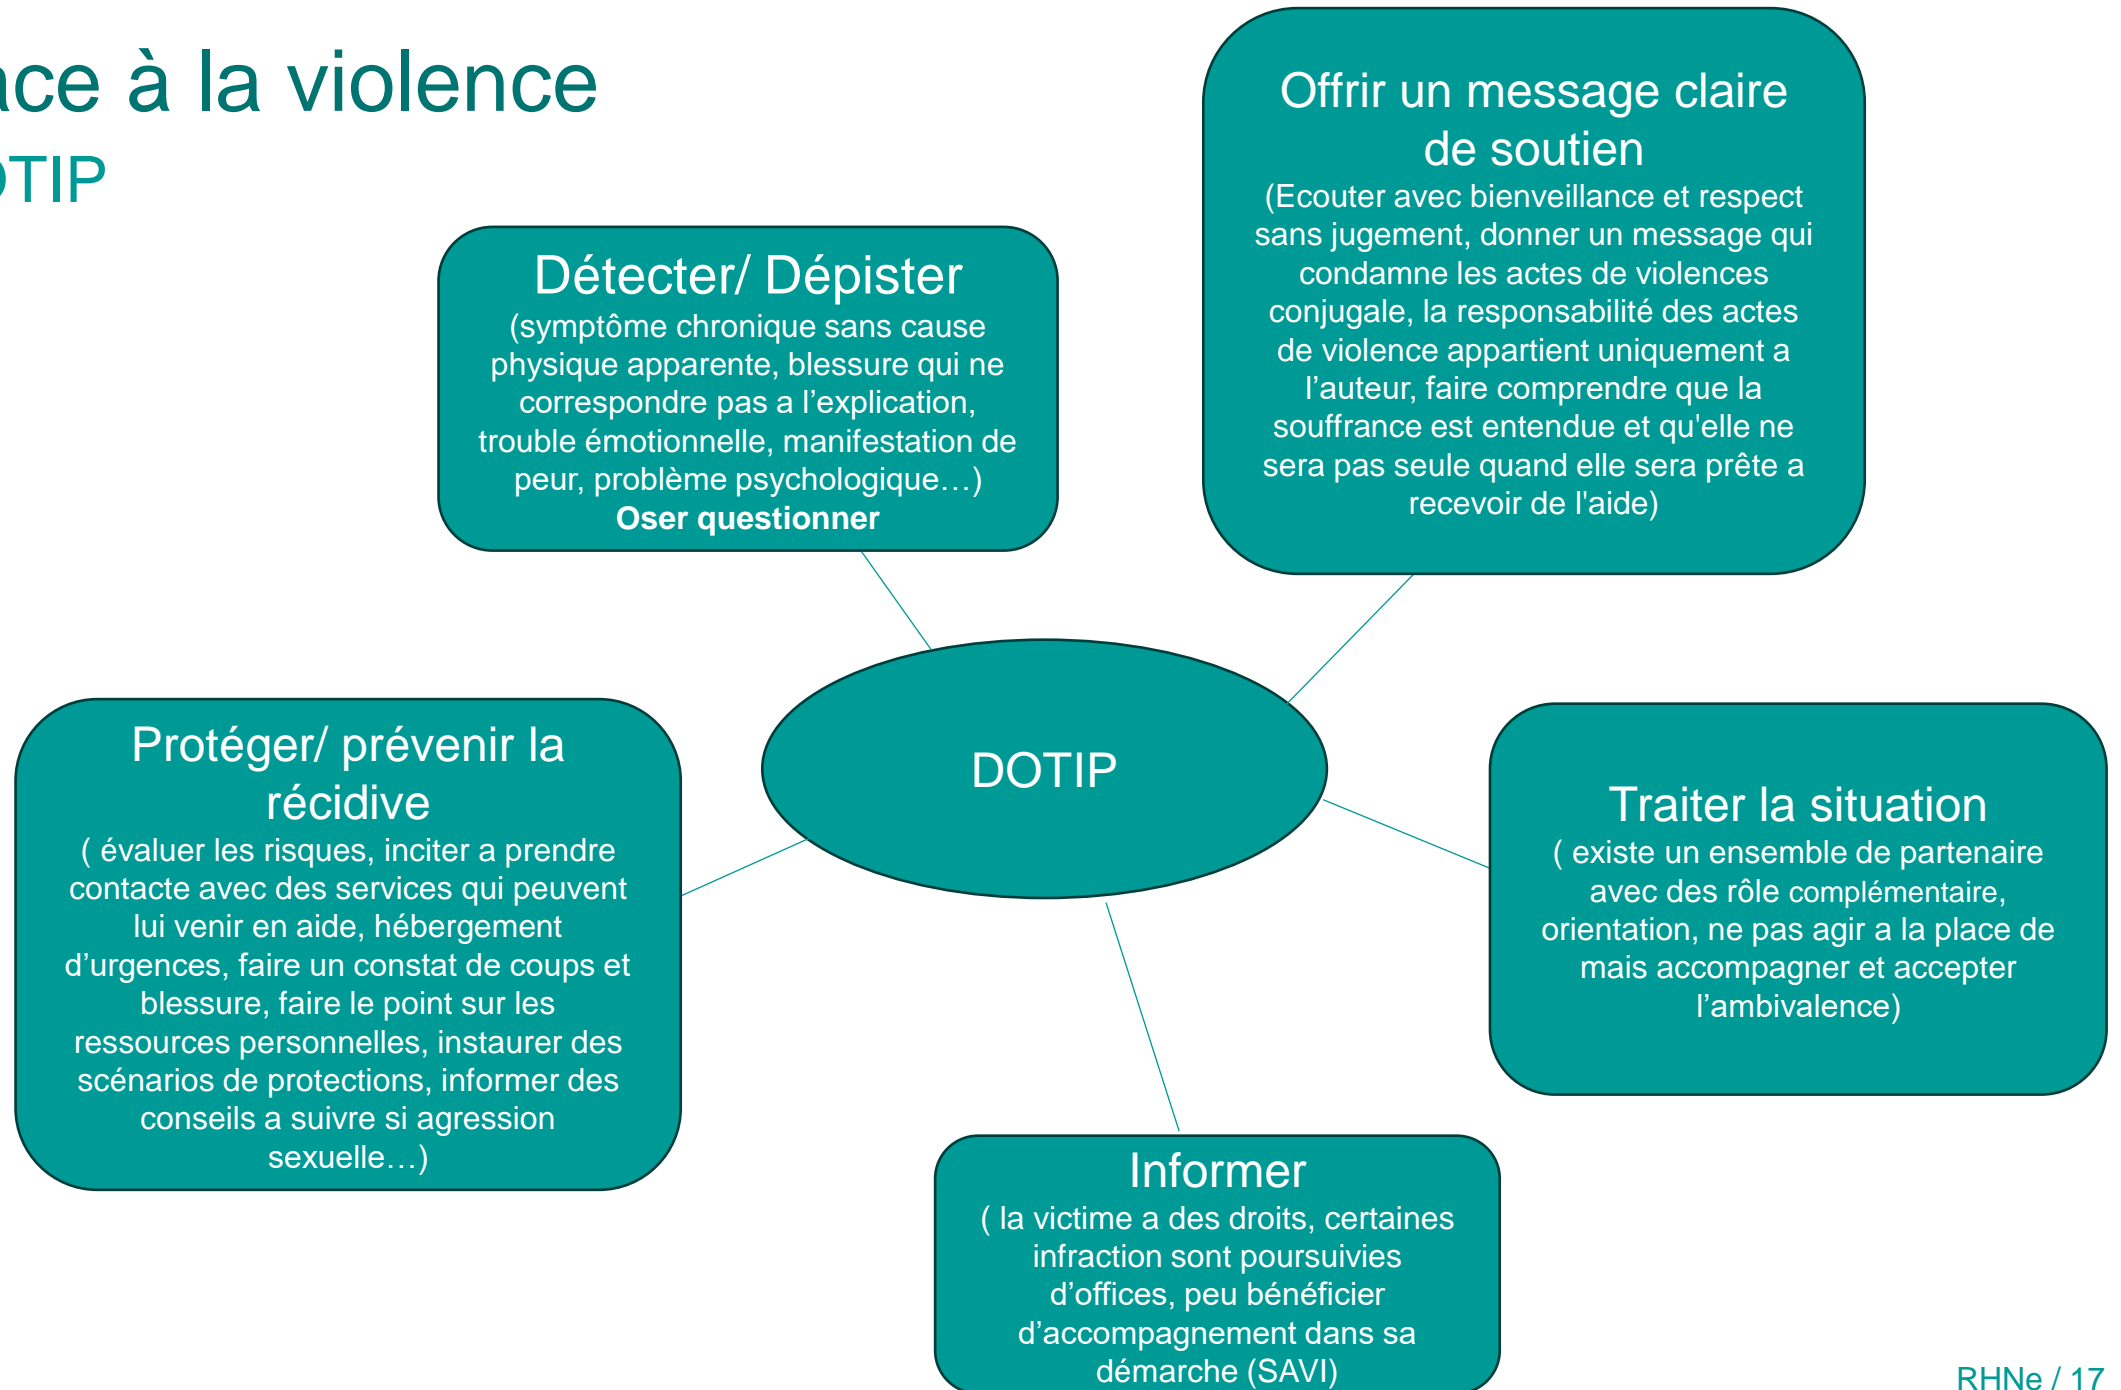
ace à la violence
TIP

Détecter/ Dépister
(symptôme chronique sans cause physique apparente, blessure qui ne correspondre pas a l'explication, trouble émotionnelle, manifestation de peur, problème psychologique…)
**Oser questionner**

Offrir un message claire de soutien
(Ecouter avec bienveillance et respect sans jugement, donner un message qui condamne les actes de violences conjugale, la responsabilité des actes de violence appartient uniquement a l'auteur, faire comprendre que la souffrance est entendue et qu'elle ne sera pas seule quand elle sera prête a recevoir de l'aide)

DOTIP

Protéger/ prévenir la récidive
( évaluer les risques, inciter a prendre contacte avec des services qui peuvent lui venir en aide, hébergement d'urgences, faire un constat de coups et blessure, faire le point sur les ressources personnelles, instaurer des scénarios de protections, informer des conseils a suivre si agression sexuelle…)

Traiter la situation
( existe un ensemble de partenaire avec des rôle complémentaire, orientation, ne pas agir a la place de mais accompagner et accepter l'ambivalence)

Informer
( la victime a des droits, certaines infraction sont poursuivies d'offices, peu bénéficier d'accompagnement dans sa démarche (SAVI)

RHNe / 17